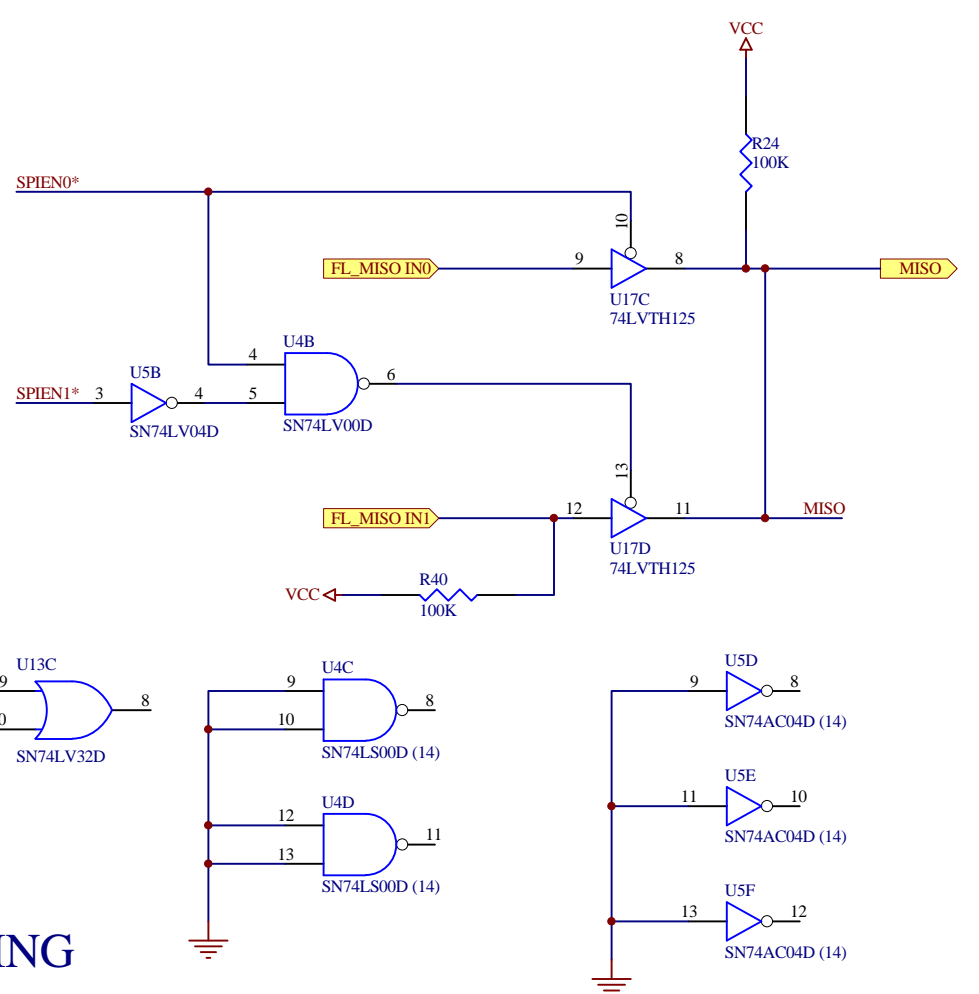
VCC
R24
100K
SPIEN0*
10
FL_MISO IN0
9
8
MISO
U17C
74LVTH125
U4B
4
6
SPIEN1*
3
U5B
4
5
SN74LV04D
SN74LV00D
13
FL_MISO IN1
12
11
MISO
U17D
74LVTH125
VCC
R40
100K
U13C
9
0
8
SN74LV32D
U4C
9
8
10
SN74LS00D (14)
U4D
12
11
13
SN74LS00D (14)
U5D
9
8
SN74AC04D (14)
U5E
11
10
SN74AC04D (14)
U5F
13
12
SN74AC04D (14)
ING